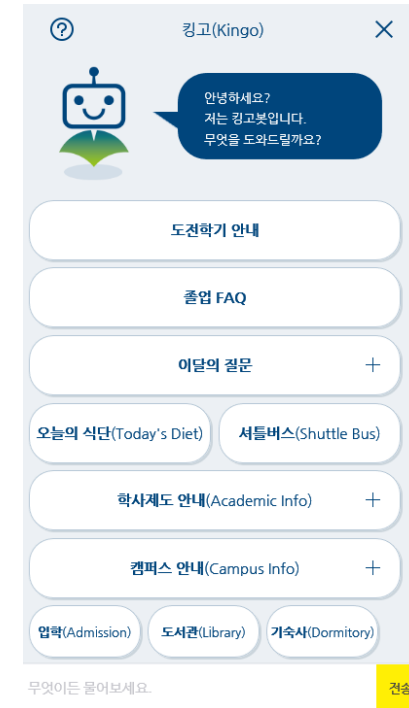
?

킹고(Kingo)

×

안녕하세요?
저는 킹고봇입니다.
무엇을 도와드릴까요?

도전학기 안내

졸업 FAQ

이달의 질문 +

오늘의 식단(Today's Diet)

셔틀버스(Shuttle Bus)

학사제도 안내(Academic Info) +

캠퍼스 안내(Campus Info) +

입학(Admission)

도서관(Library)

기숙사(Dormitory)

무엇이든 물어보세요.

전송